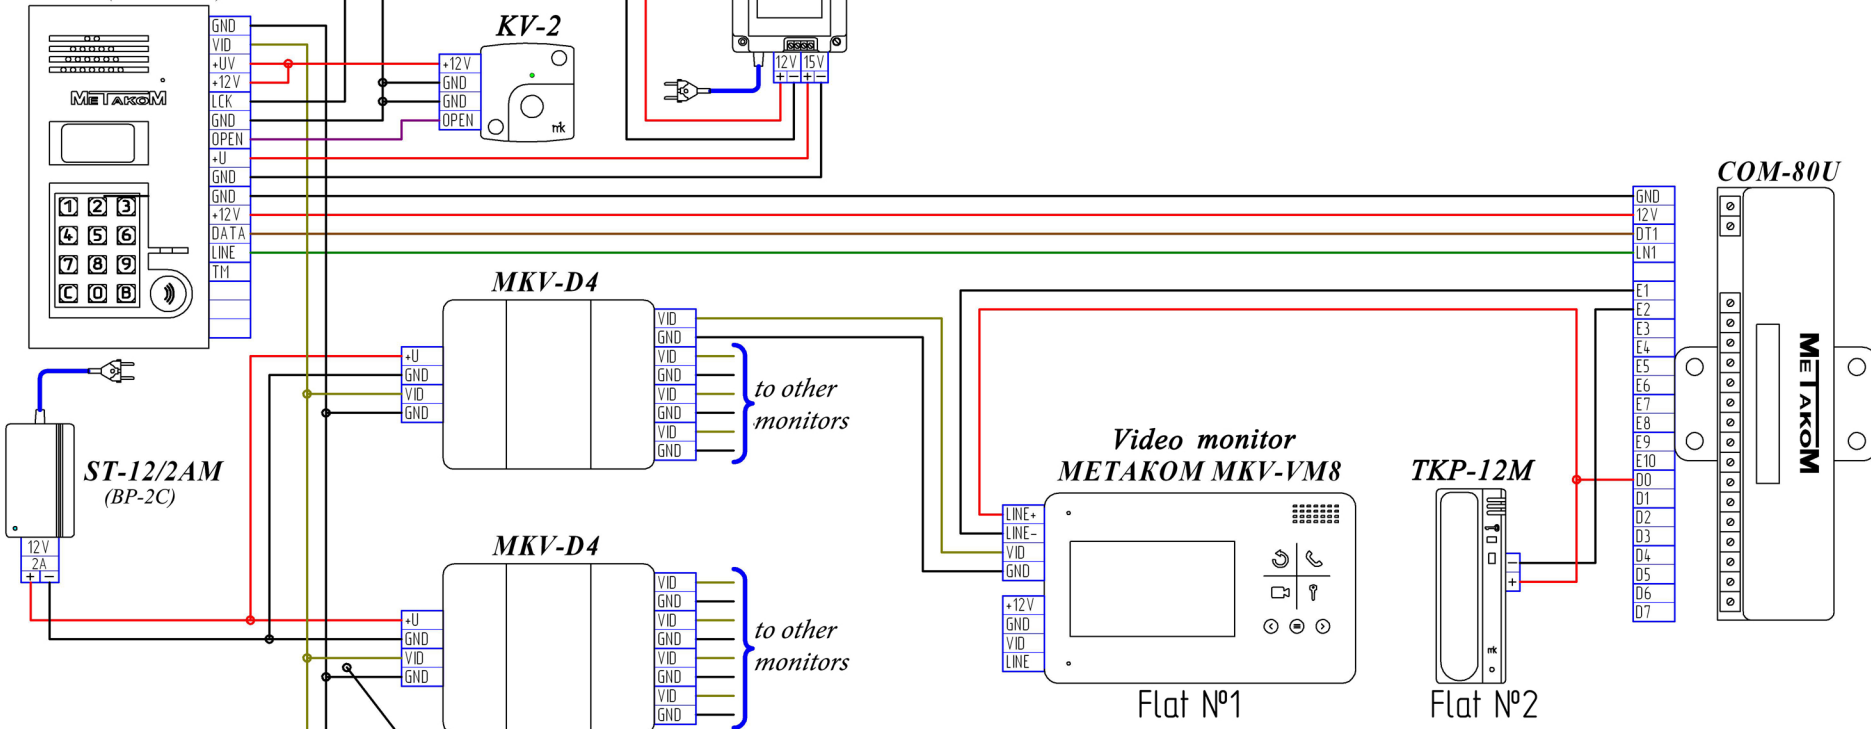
MeTaKoM

1 2 3
4 5 6
7 8 9
C 0 B

GND
VID
+UV
+12V
LCK
GND
OPEN
+U
GND
GND
+12V
DATA
LINE
TM

KV-2

+12V
GND
GND
OPEN

mk

12V 15V
+ − + −

COM-80U

GND
12V
DT1
LN1
E1
E2
E3
E4
E5
E6
E7
E8
E9
E10
D0
D1
D2
D3
D4
D5
D6
D7

MeTaKoM

MKV-D4

+U
GND
VID
GND

VID
GND
VID
GND
VID
GND
VID
GND

to other monitors

ST-12/2AM
(BP-2C)

12V
2A
+ −

Video monitor
METAKOM MKV-VM8

LINE+
LINE−
VID
GND
+12V
GND
VID
LINE

TKP-12M

−
+

mk

MKV-D4

+U
GND
VID
GND

VID
GND
VID
GND
VID
GND
VID
GND

to other monitors

Flat №1

Flat №2